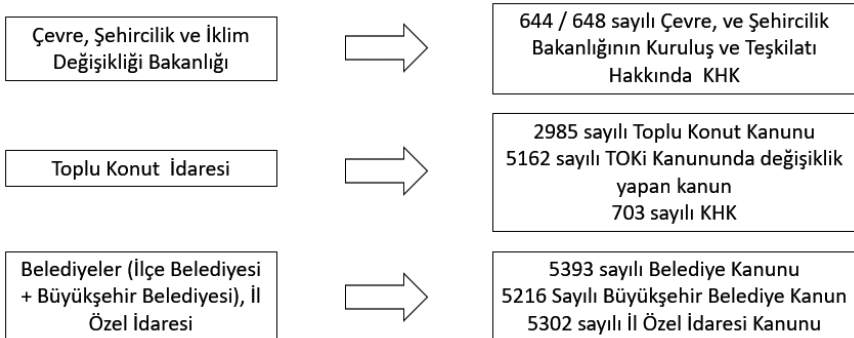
Çevre, Şehircilik ve İklim Değişikliği Bakanlığı

644 / 648 sayılı Çevre, ve Şehircilik Bakanlığının Kuruluş ve Teşkilatı Hakkında KHK

Toplu Konut İdaresi

2985 sayılı Toplu Konut Kanunu
5162 sayılı TOKi Kanununda değişiklik yapan kanun
703 sayılı KHK

Belediyeler (İlçe Belediyesi + Büyükşehir Belediyesi), İl Özel İdaresi

5393 sayılı Belediye Kanunu
5216 Sayılı Büyükşehir Belediye Kanun
5302 sayılı İl Özel İdaresi Kanunu